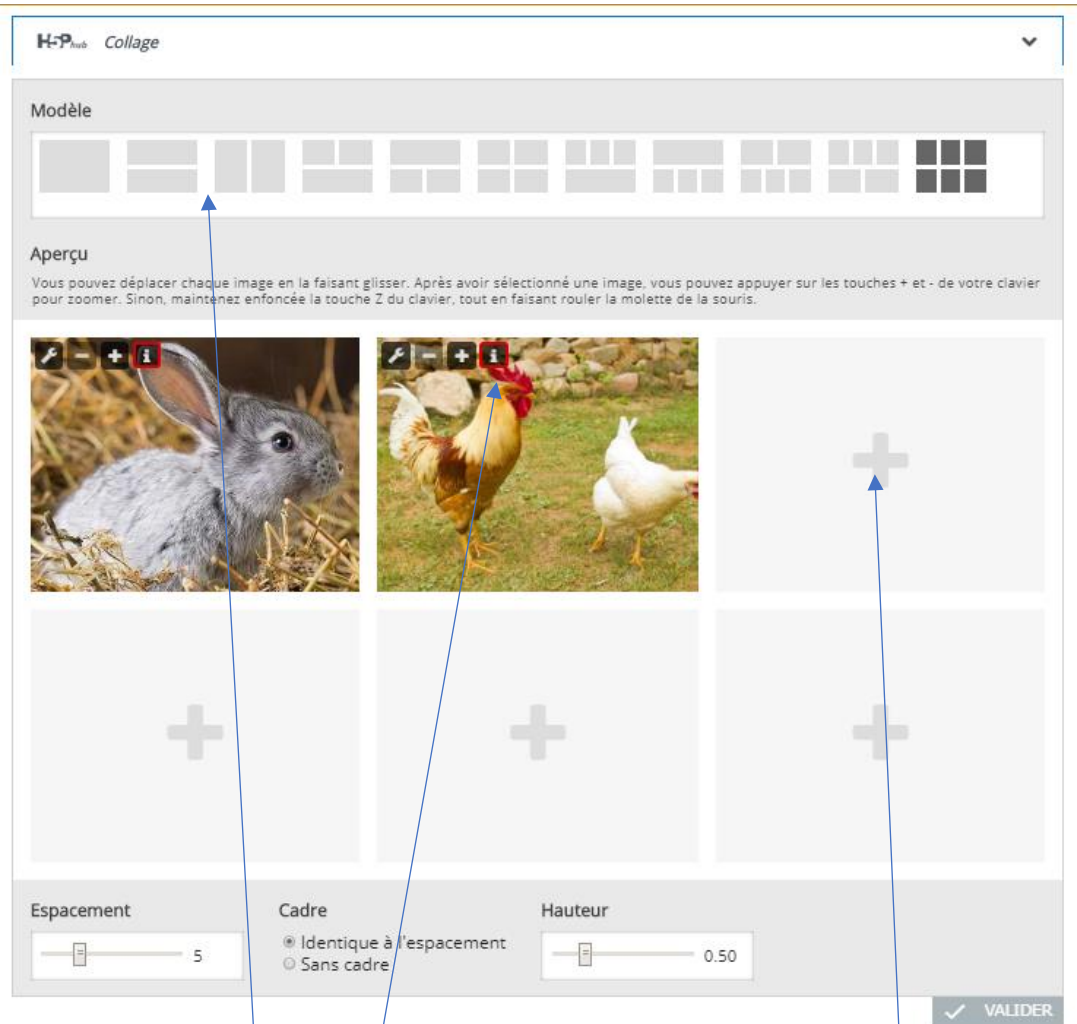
H5P hub Collage

Modèle

Aperçu

Vous pouvez déplacer chaque image en la faisant glisser. Après avoir sélectionné une image, vous pouvez appuyer sur les touches + et - de votre clavier pour zoomer. Sinon, maintenez enfoncée la touche Z du clavier, tout en faisant rouler la molette de la souris.

Espacement
5

Cadre
Identique à l'espacement
Sans cadre

Hauteur
0.50

VALIDER